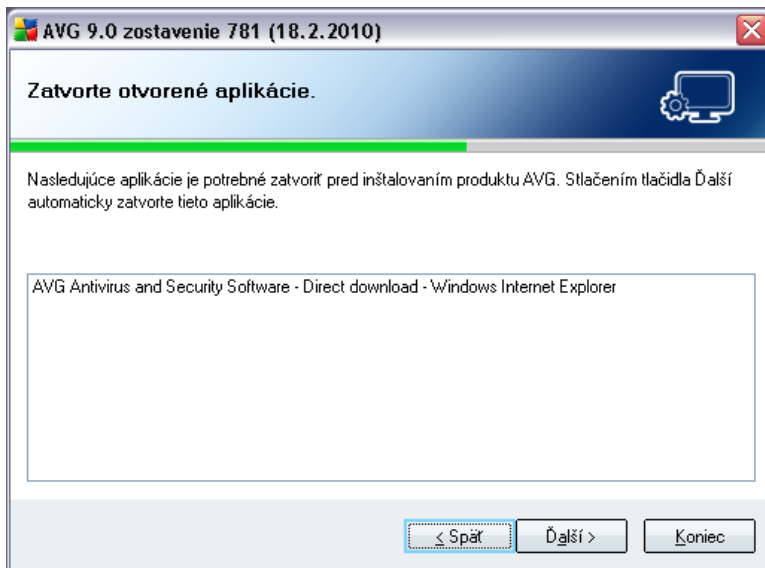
AVG 9.0 zostavenie 781 (18.2.2010)

Zatvorte otvorené aplikácie.

Nasledujúce aplikácie je potrebné zatvoriť pred inštalovaním produktu AVG. Stlačením tlačidla Ďalší automaticky zatvorte tieto aplikácie.

AVG Antivirus and Security Software - Direct download - Windows Internet Explorer

< Späť

Ďalší >

Koniec